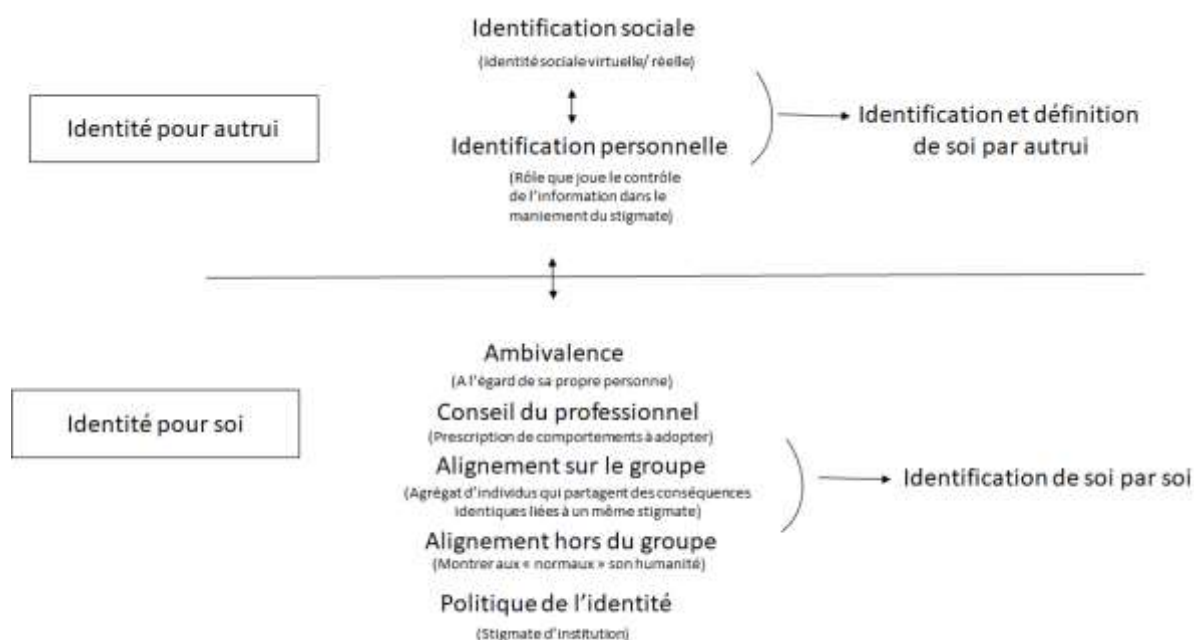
Identification sociale
(Identité sociale virtuelle/ réelle)

Identité pour autrui

Identification personnelle
(Rôle que joue le contrôle de l'information dans le maniement du stigmate)

Identification et définition de soi par autrui

Ambivalence
(A l'égard de sa propre personne)

Identité pour soi

Conseil du professionnel
(Prescription de comportements à adopter)

Alignement sur le groupe
(Agrégat d'individus qui partagent des conséquences identiques liées à un même stigmate)

Identification de soi par soi

Alignement hors du groupe
(Montrer aux « normaux » son humanité)

Politique de l'identité
(Stigmate d'institution)